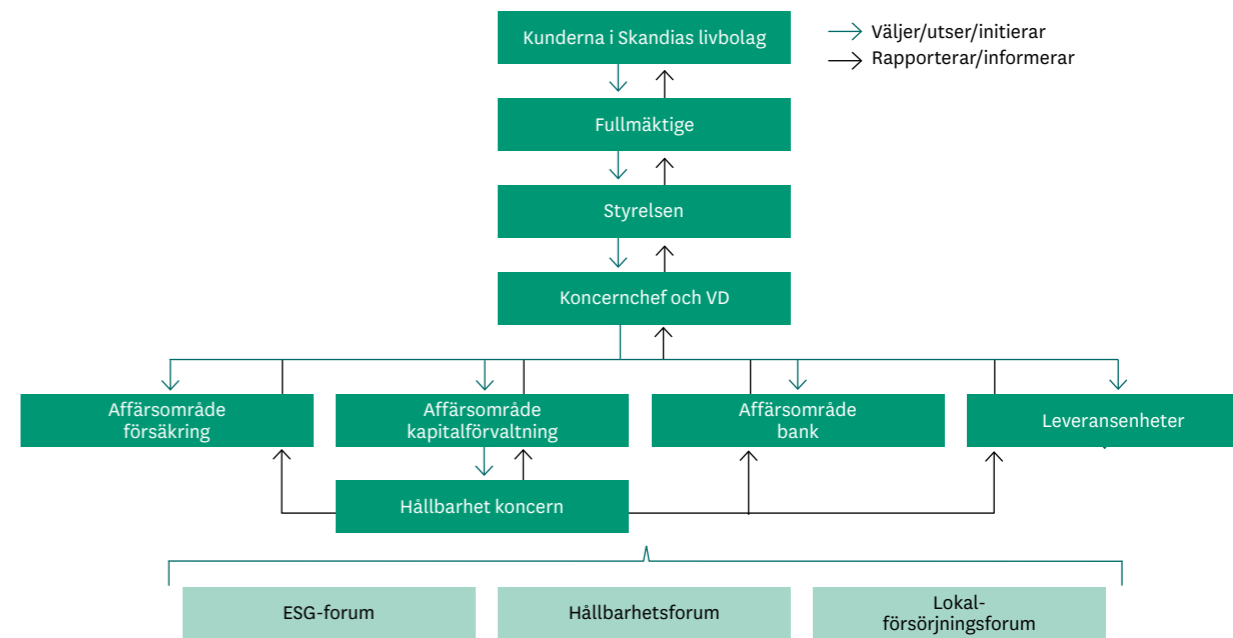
Kunderna i Skandias livbolag

Väljer/utser/initierar
Rapporterar/informerar

Fullmäktige

Styrelsen

Koncernchef och VD

Affärsområde försäkring

Affärsområde kapitalförvaltning

Affärsområde bank

Leveransenheter

Hållbarhet koncern

ESG-forum

Hållbarhetsforum

Lokalförsörjningsforum